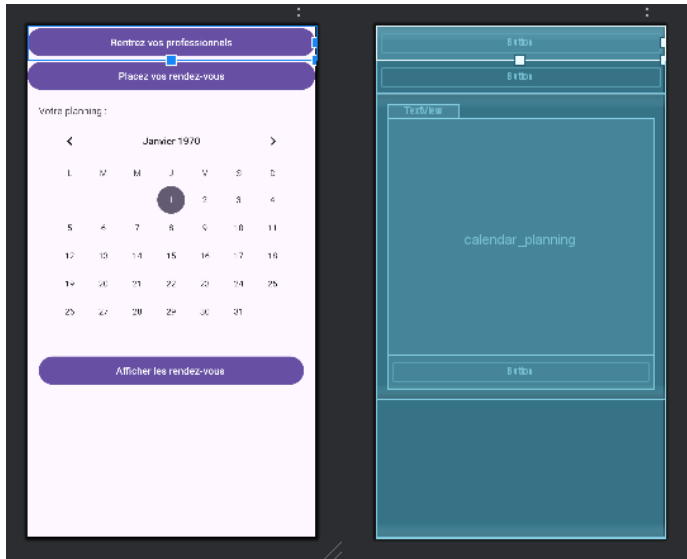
Rentrez vos professionnels

Placez vos rendez-vous

Votre planning :

<

Janvier 1970

>

| L | M | M | J | V | S | D |
|---|---|---|---|---|---|---|
| | | | 1 | 2 | 3 | 4 |
| 5 | 6 | 7 | 8 | 9 | 10 | 11 |
| 12 | 13 | 14 | 15 | 16 | 17 | 18 |
| 19 | 20 | 21 | 22 | 23 | 24 | 25 |
| 26 | 27 | 28 | 29 | 30 | 31 | |

Afficher les rendez-vous

Button

Button

TextView

calendar_planning

Button